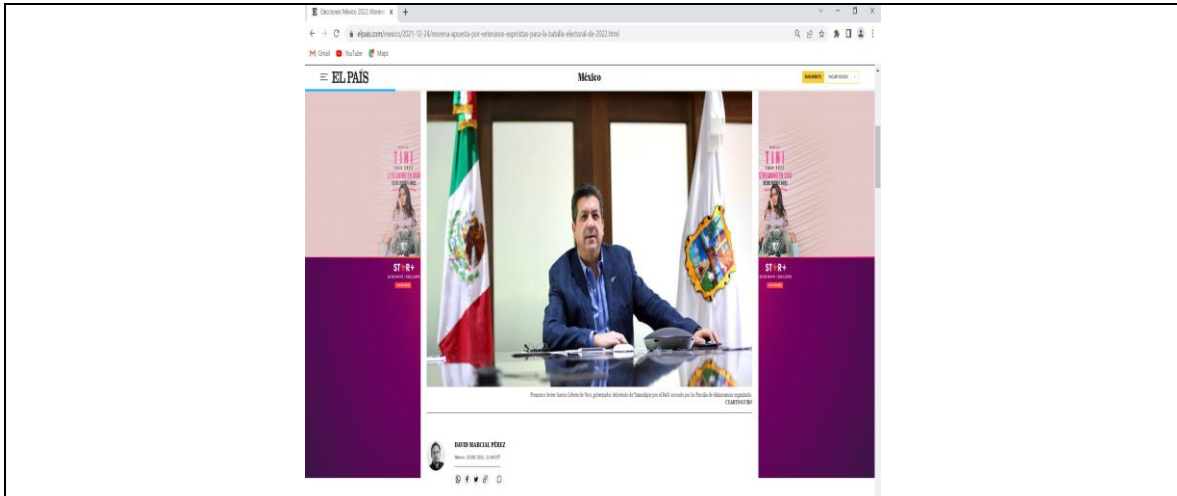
Elecciones México 2022: Moren ×

elpais.com/mexico/2021-12-24/morena-apuesta-por-veteranos-expriistas-para-la-batalla-electoral-de-2022.html

Gmail YouTube Maps

EL PAÍS

México

SUSCRÍBETE INICIAR SESIÓN

TINI

ST★R+

Francisco Javier García Cabeza de Vaca, gobernador del estado de Tamaulipas por el PAN, acusado por la Fiscalía de delincuencia organizada. CUARTOSCURO

DAVID MARCIAL PÉREZ

México - 24 DIC 2021 - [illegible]